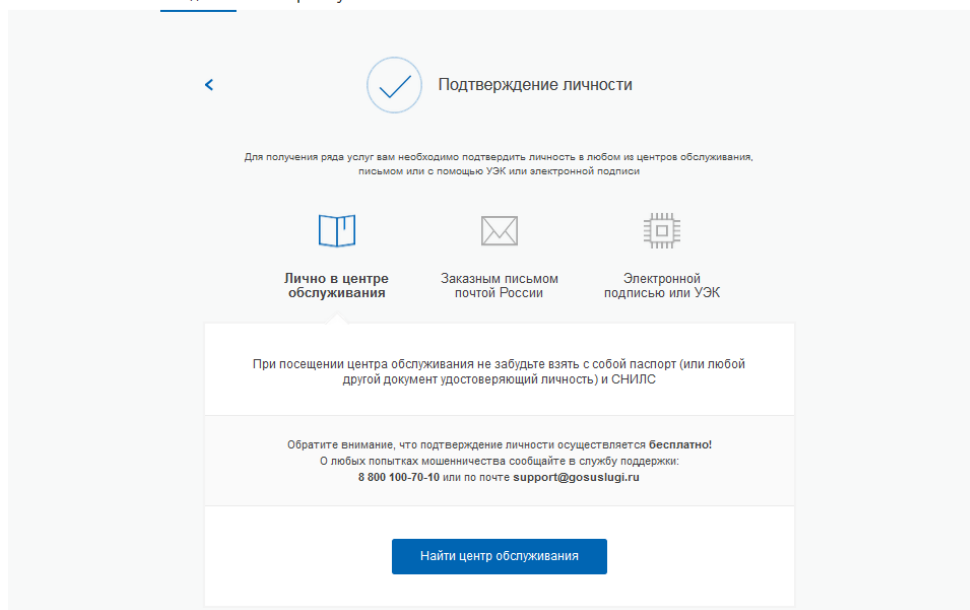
Подтверждение личности

Для получения ряда услуг вам необходимо подтвердить личность в любом из центров обслуживания, письмом или с помощью УЭК или электронной подписи

Лично в центре обслуживания

Заказным письмом почтой России

Электронной подписью или УЭК

При посещении центра обслуживания не забудьте взять с собой паспорт (или любой другой документ удостоверяющий личность) и СНИЛС

Обратите внимание, что подтверждение личности осуществляется бесплатно!
О любых попытках мошенничества сообщайте в службу поддержки:
8 800 100-70-10 или по почте support@gosuslugi.ru

Найти центр обслуживания